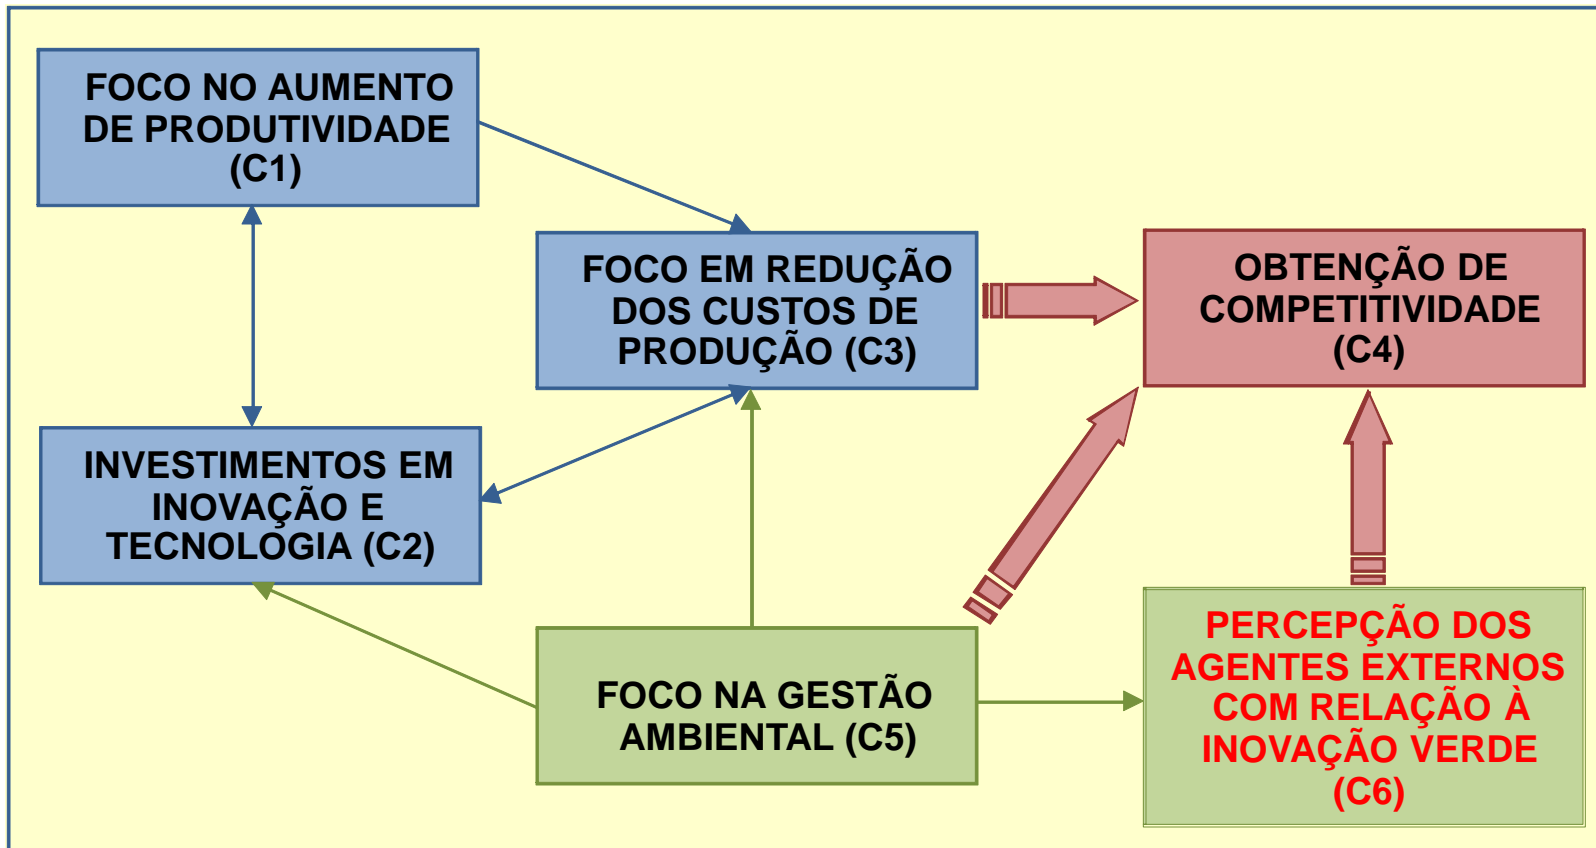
FOCO NO AUMENTO DE PRODUTIVIDADE (C1)

FOCO EM REDUÇÃO DOS CUSTOS DE PRODUÇÃO (C3)

OBTENÇÃO DE COMPETITIVIDADE (C4)

INVESTIMENTOS EM INOVAÇÃO E TECNOLOGIA (C2)

FOCO NA GESTÃO AMBIENTAL (C5)

PERCEPÇÃO DOS AGENTES EXTERNOS COM RELAÇÃO À INOVAÇÃO VERDE (C6)